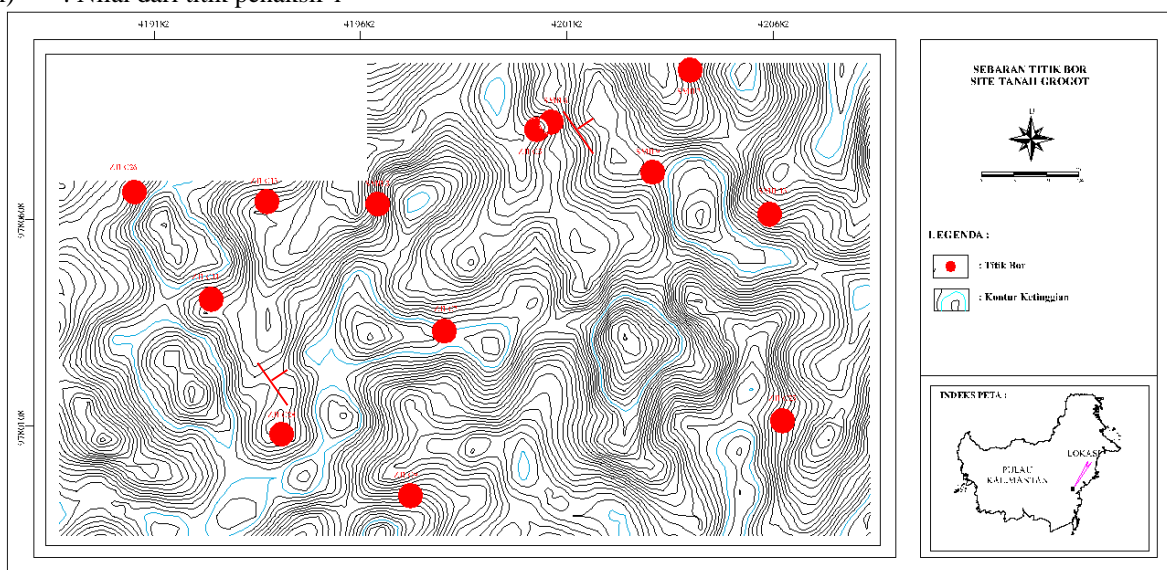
: Nilai dari titik penaksir 1

419182
419682
420182
420682

9790608
9790108

SEBARAN TITIK BOR
SITE TANAH GROGOT

U

LEGENDA :

: Titik Bor

: Kontur Ketinggian

INDEKS PETA :

PULAU
KALIMANTAN

LOKASI